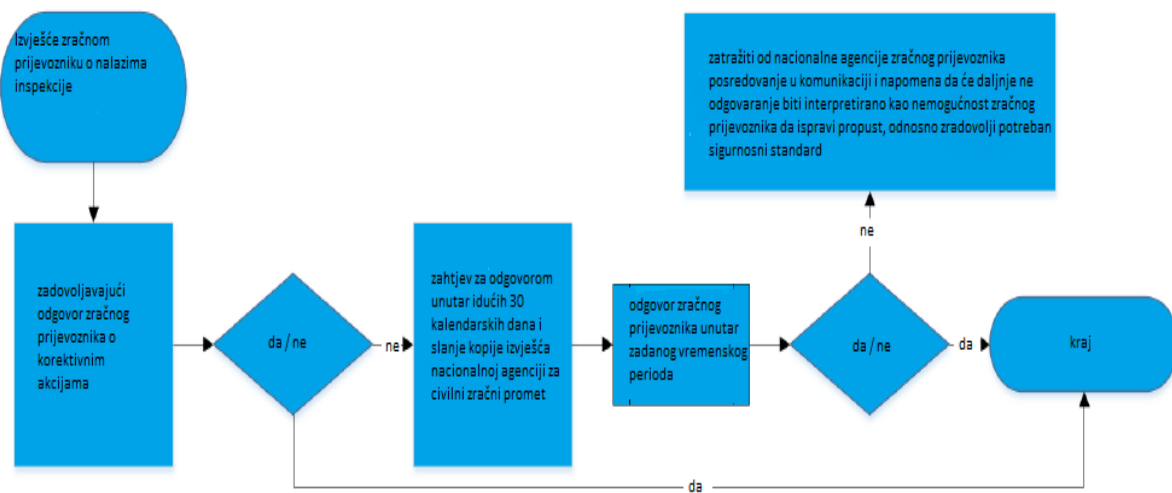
Izvješće zračnom prijevozniku o nalazima inspekcije

zadovoljavajući odgovor zračnog prijevoznika o korektivnim akcijama

da / ne

ne

zahtjev za odgovorom unutar idućih 30 kalendarskih dana i slanje kopije izvješća nacionalnoj agenciji za civilni zračni promet

odgovor zračnog prijevoznika unutar zadanog vremenskog perioda

da / ne

ne

zatražiti od nacionalne agencije zračnog prijevoznika posredovanje u komunikaciji i napomena da će daljnje ne odgovaranje biti interpretirano kao nemogućnost zračnog prijevoznika da ispravi propust, odnosno zadovolji potreban sigurnosni standard

da

kraj

da